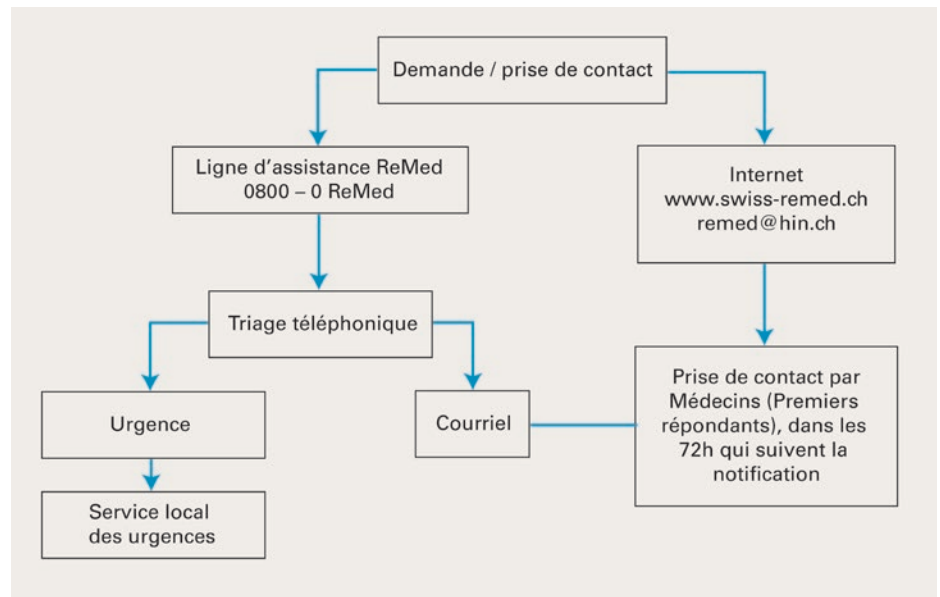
Demande / prise de contact

Ligne d’assistance ReMed
0800 – 0 ReMed

Internet
www.swiss-remed.ch
remed@hin.ch

Triage téléphonique

Urgence

Courriel

Prise de contact par Médecins (Premiers répondants), dans les 72h qui suivent la notification

Service local des urgences